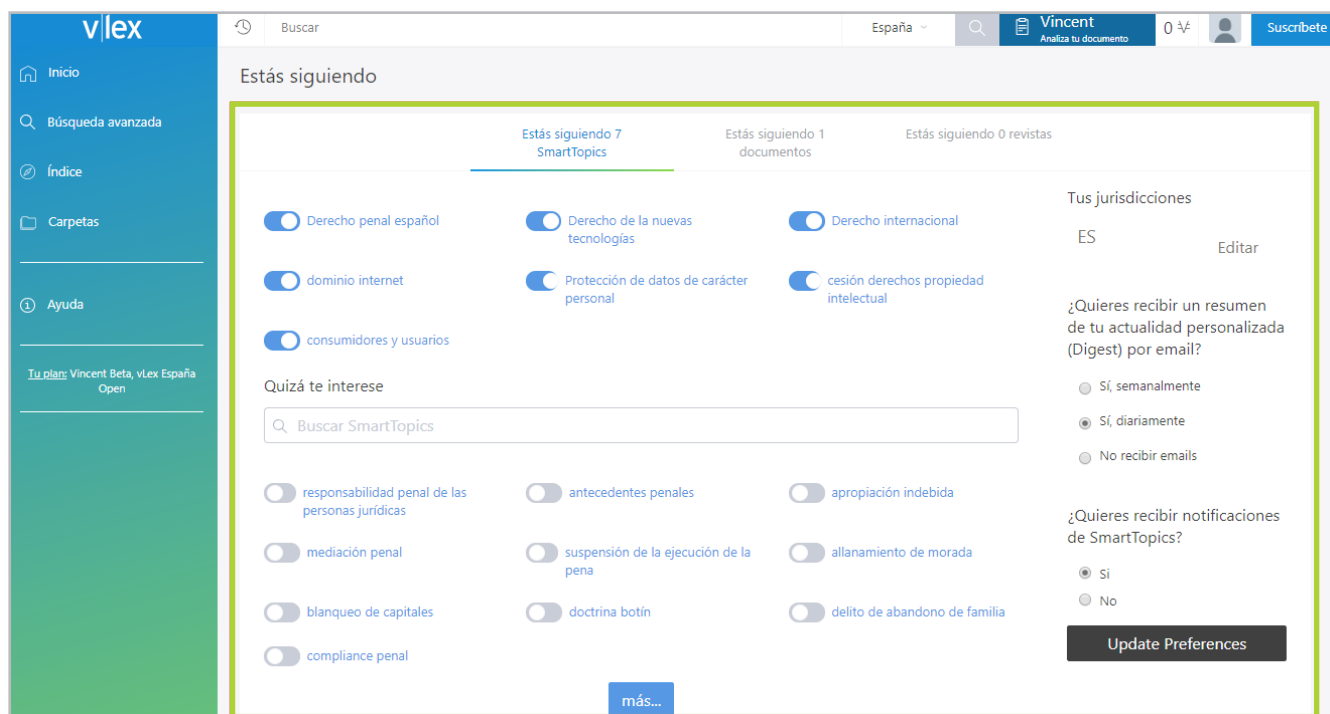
v|lex

Inicio

Búsqueda avanzada

Índice

Carpetas

Ayuda

Tu plan: Vincent Beta, vLex España Open

Buscar

España

Vincent
Analiza tu documento

0

Suscríbete

Estás siguiendo

Estás siguiendo 7 SmartTopics

Estás siguiendo 1 documentos

Estás siguiendo 0 revistas

Derecho penal español

Derecho de la nuevas tecnologías

Derecho internacional

dominio internet

Protección de datos de carácter personal

cesión derechos propiedad intelectual

consumidores y usuarios

Quizá te interese

Buscar SmartTopics

responsabilidad penal de las personas jurídicas

antecedentes penales

apropiación indebida

mediación penal

suspensión de la ejecución de la pena

allanamiento de morada

blanqueo de capitales

doctrina botín

delito de abandono de familia

compliance penal

más...

Tus jurisdicciones

ES

Editar

¿Quieres recibir un resumen de tu actualidad personalizada (Digest) por email?

Sí, semanalmente

Sí, diariamente

No recibir emails

¿Quieres recibir notificaciones de SmartTopics?

Si

No

Update Preferences